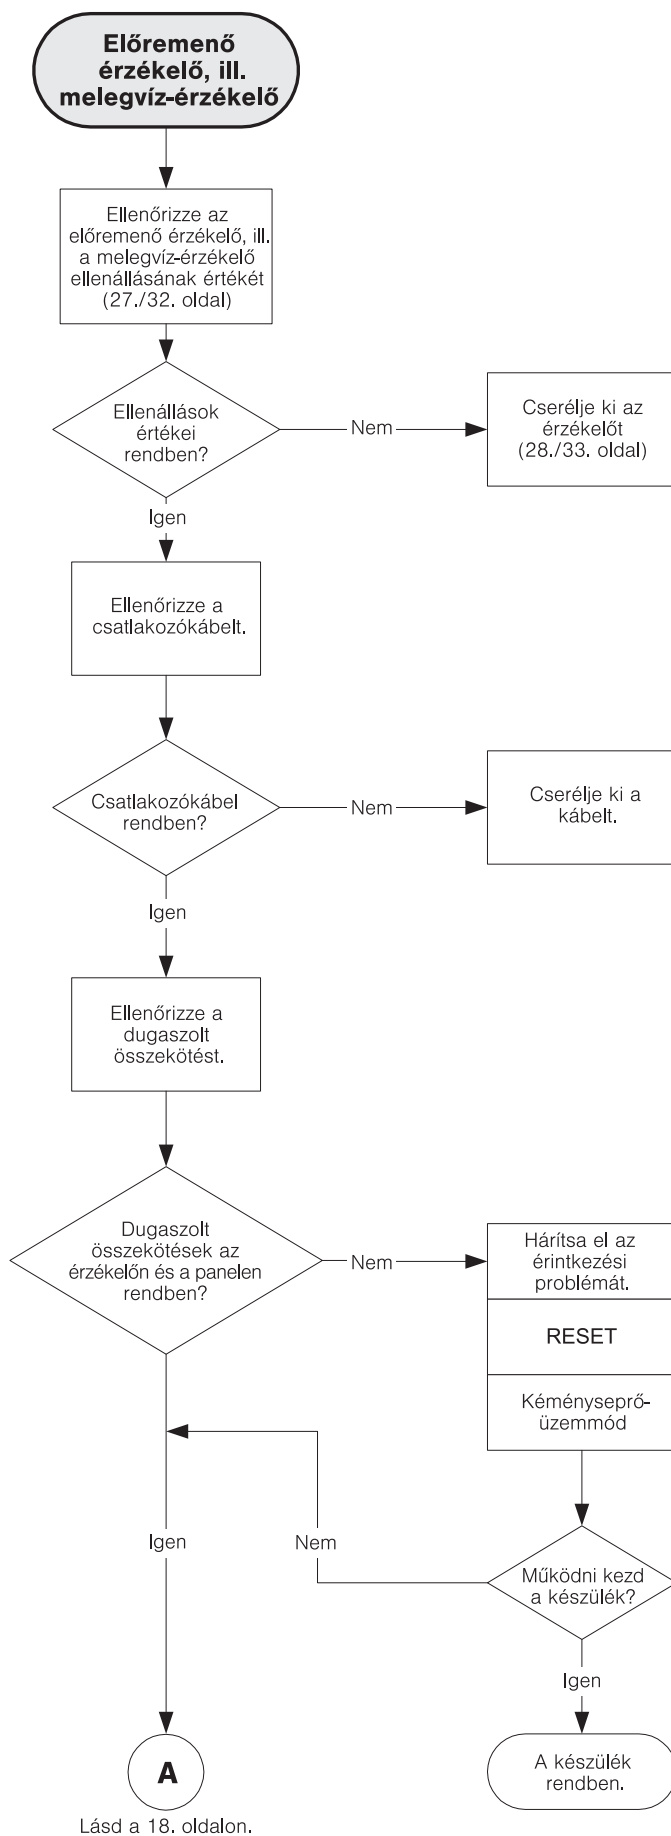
Előremenő érzékelő, ill. melegvíz-érzékelő

Ellenőrizze az előremenő érzékelő, ill. a melegvíz-érzékelő ellenállásának értékét (27./32. oldal)

Ellenállások értékei rendben?

Nem

Cserélje ki az érzékelőt (28./33. oldal)

Igen

Ellenőrizze a csatlakozókábelt.

Csatlakozókábel rendben?

Nem

Cserélje ki a kábelt.

Igen

Ellenőrizze a dugaszolt összekötést.

Dugaszolt összekötések az érzékelőn és a panelen rendben?

Nem

Hárítsa el az érintkezési problémát.

RESET

Kéményseprő-üzemmód

Igen

Nem

Működni kezd a készülék?

Igen

A

Lásd a 18. oldalon.

A készülék rendben.